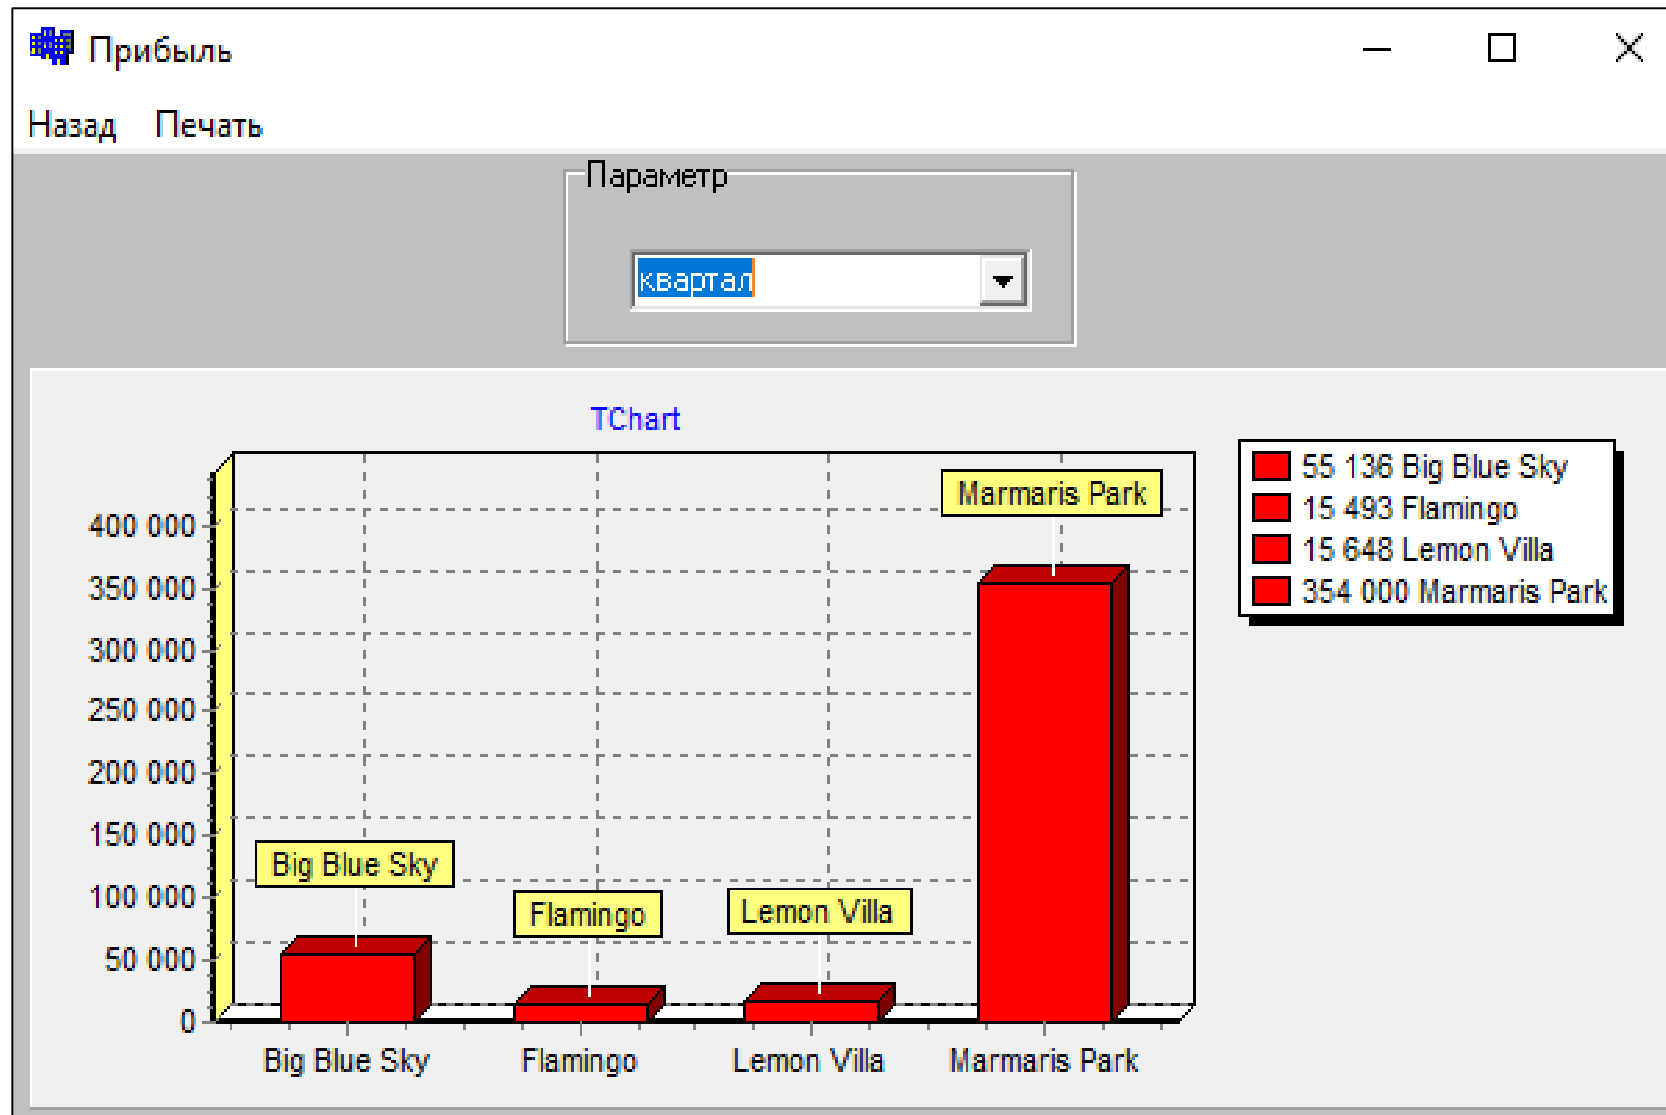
Прибыль

Назад Печать

Параметр

квартал

TChart

400 000
350 000
300 000
250 000
200 000
150 000
100 000
50 000
0

Marmaris Park
Big Blue Sky
Flamingo
Lemon Villa

Big Blue Sky Flamingo Lemon Villa Marmaris Park

55 136 Big Blue Sky
15 493 Flamingo
15 648 Lemon Villa
354 000 Marmaris Park